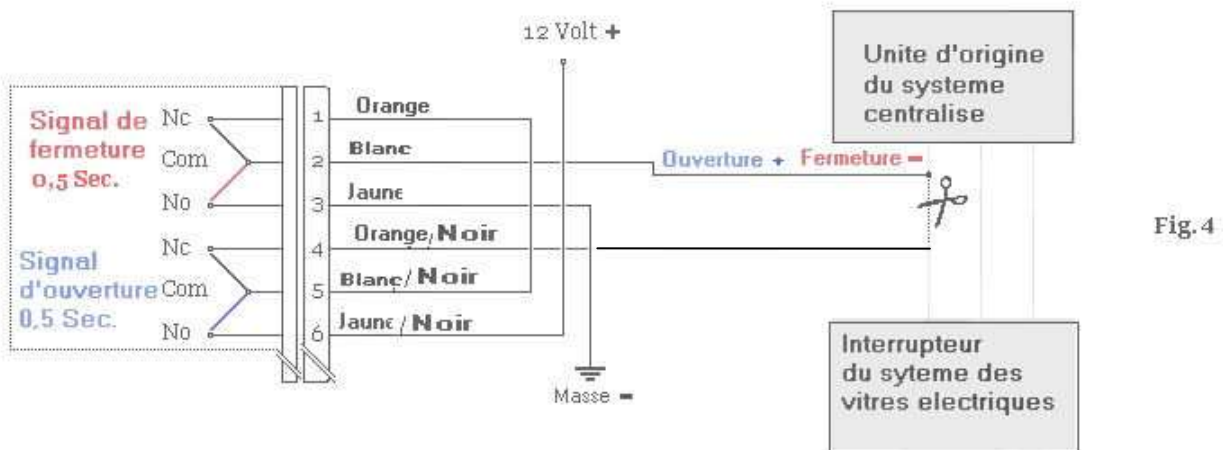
12 Volt +

Unite d'origine du systeme centralise

Signal de fermeture 0,5 Sec.

Nc
Com
No

Signal d'ouverture 0,5 Sec.

Nc
Com
No

1 Orange
2 Blanc
3 Jaune
4 Orange/Noir
5 Blanc/Noir
6 Jaune/Noir

Ouverture + Fermeture −

Fig. 4

Masse −

Interrupteur du syteme des vitres electriques